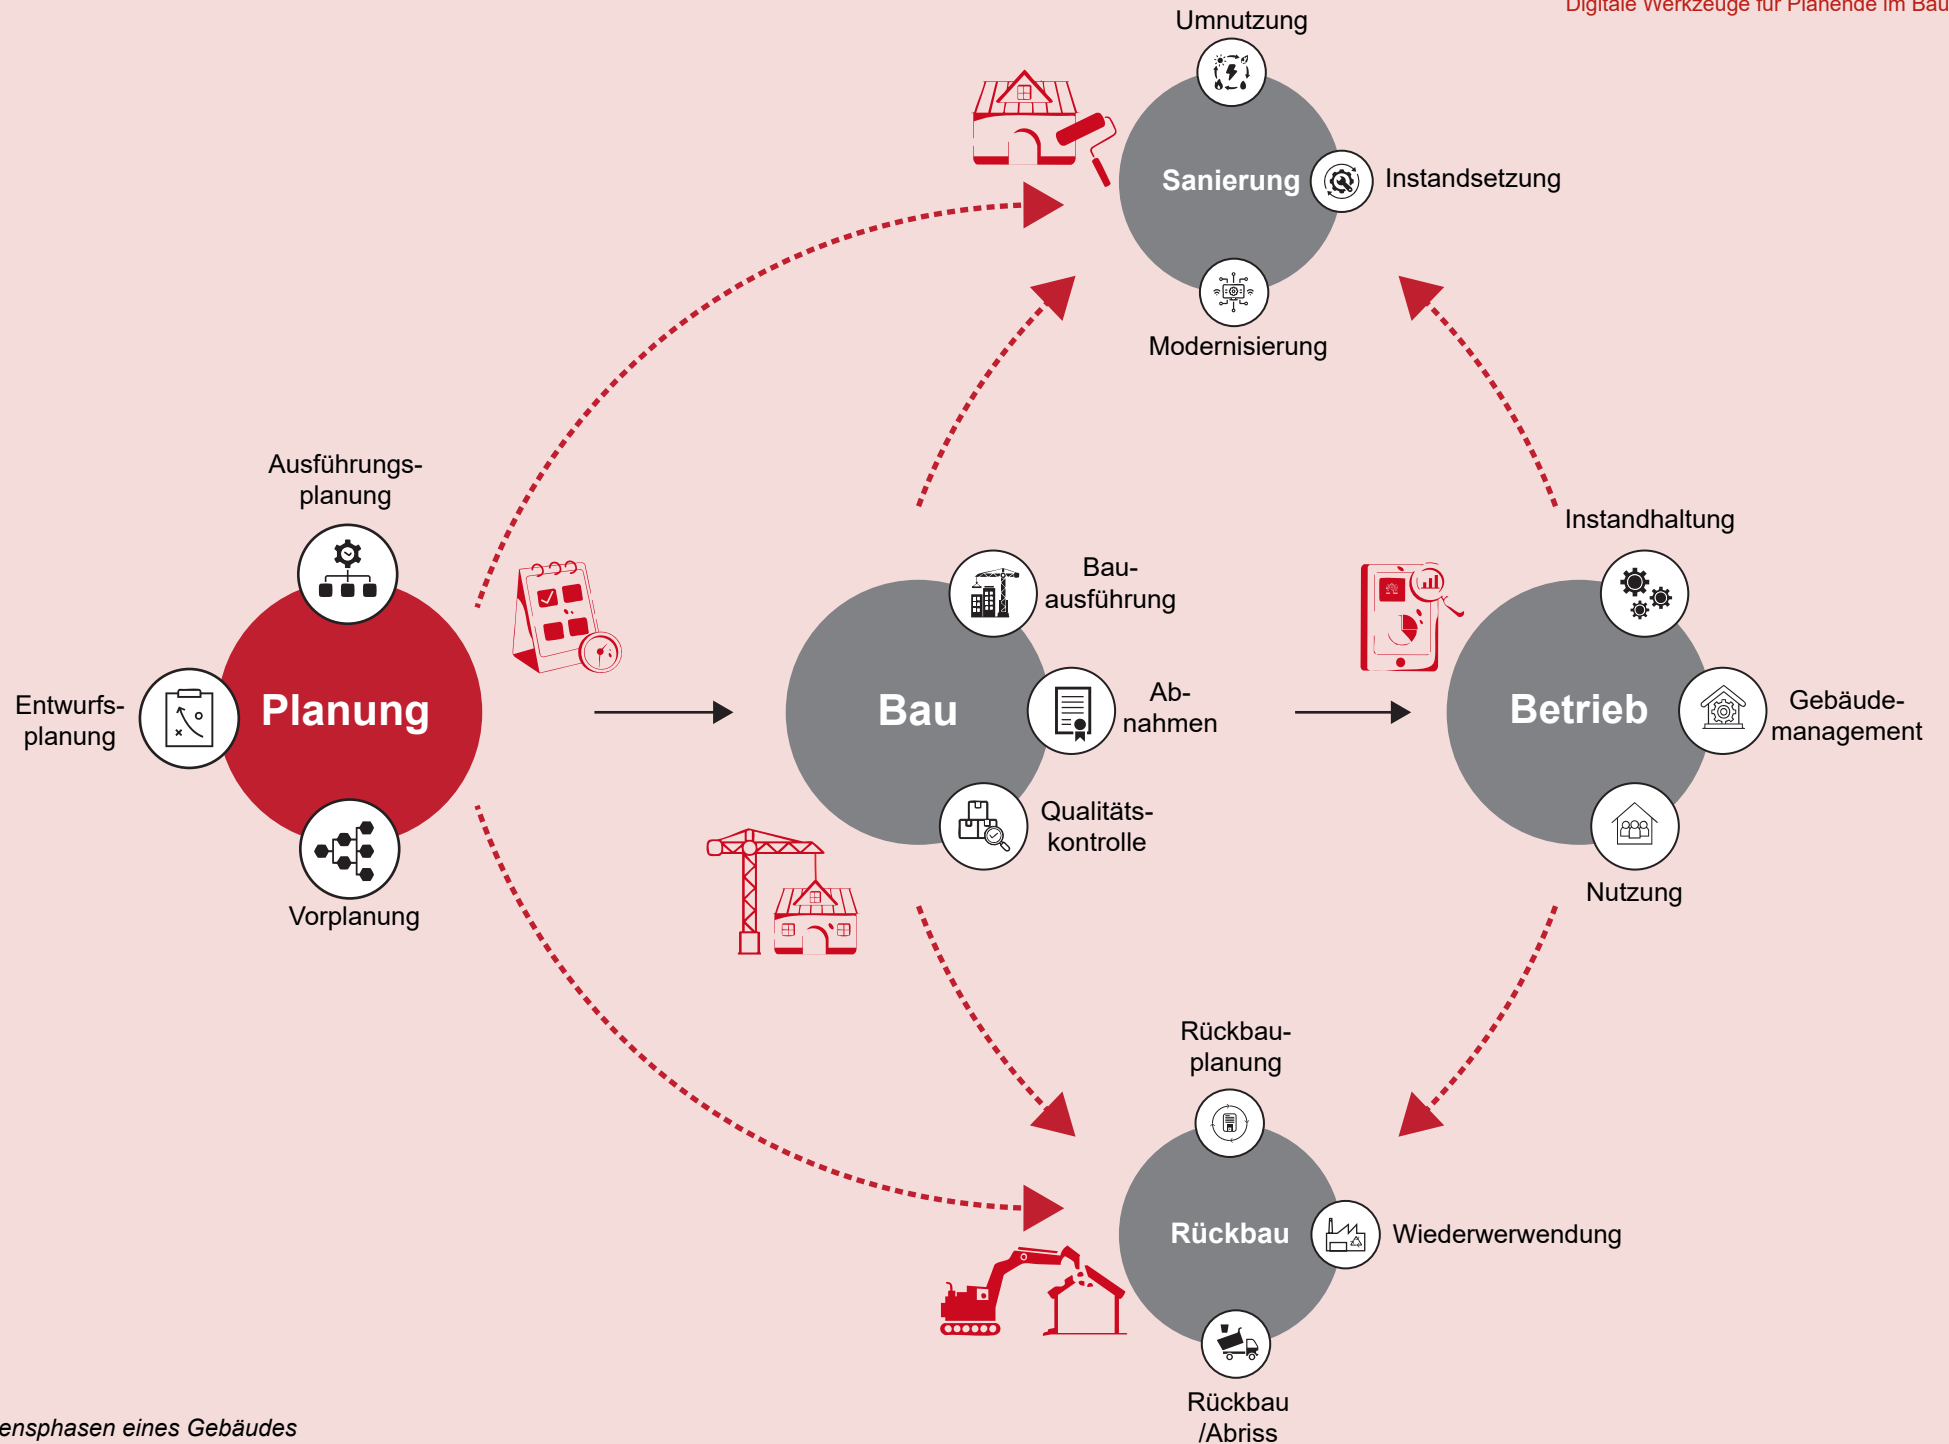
Digitale Werkzeuge für Planende im Bau

Umnutzung

Sanierung

Instandsetzung

Modernisierung

Ausführungsplanung

Entwurfsplanung

Planung

Vorplanung

Bau

Bauausführung

Abnahmen

Qualitätskontrolle

Instandhaltung

Betrieb

Gebäudemanagement

Nutzung

Rückbauplanung

Rückbau

Wiederwerwendung

Rückbau /Abriss

ensphasen eines Gebäudes